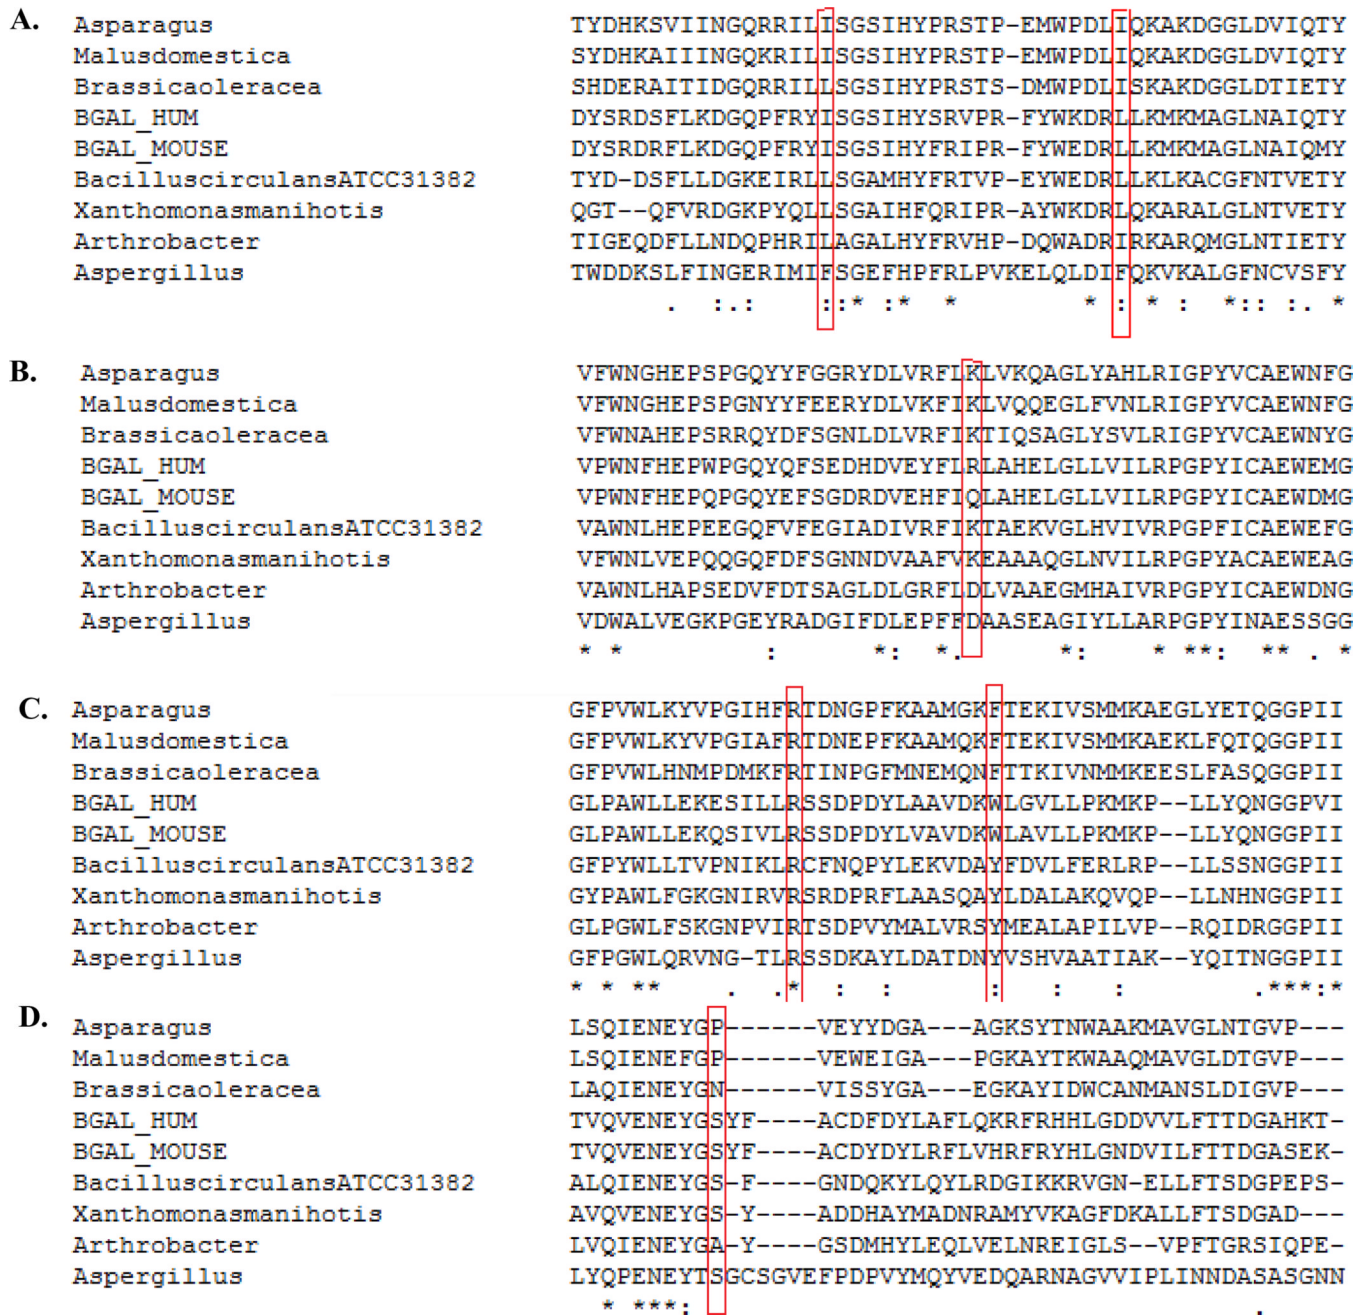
A.
Asparagus TYDHKSVIINGQRRILISGSIHYPRSTP-EMWPDLIQKAKDGGLDVIQTY
Malusdomestica SYDHKAIIINGQKRILISGSIHYPRSTP-EMWPDLIQKAKDGGLDVIQTY
Brassicaoleracea SHDERAITIDGQRRILLSGSIHYPRSTS-DMWPDLISKAKDGGLDTIETY
BGAL_HUM DYSRDSFLKDGQPFRYISGSIHYSRVPR-FYWKDRLLKMKMAGLNAIQTY
BGAL_MOUSE DYSRDRFLKDGQPFRYISGSIHYFRIPR-FYWEDRLLKMKMAGLNAIQMY
BacilluscirculansATCC31382 TYD-DSFLLDGKEIRLLSGAMHYFRTVP-EYWEDRLLKLKACGFNTVETY
Xanthomonasmanihotis QGT--QFVRDGKPYQLLSGAIHFQRIPR-AYWKDRLQKARALGLNTVETY
Arthrobacter TIGEQDFLLNDQPHRILAGALHYFRVHP-DQWADRIRKARQMGLNTIETY
Aspergillus TWDDKSLFINGERIMIFSGEFHPFRLPVKELQLDIFQKVKALGFNCVSFY
. :.: ::* :* * * : * : *:: :. *

B.
Asparagus VFWNGHEPSPGQYYFGGRYDLVRFIKLVKQAGLYAHLRIGPYVCAEWNFG
Malusdomestica VFWNGHEPSPGNYYFEERYDLVKFIKLVQQEGLFVNLRIGPYVCAEWNFG
Brassicaoleracea VFWNAHEPSRRQYDFSGNLDLVRFIKTIQSAGLYSVLRIGPYVCAEWNYG
BGAL_HUM VPWNFHEPWPGQYQFSEDHDVEYFLRLAHELGLLVILRPGPYICAEWEMG
BGAL_MOUSE VPWNFHEPQPGQYEFSGDRDVEHFIQLAHELGLLVILRPGPYICAEWDMG
BacilluscirculansATCC31382 VAWNLHEPEEGQFVFEGIADIVRFIKTAEKVGLHVIVRPGPFICAEWEFG
Xanthomonasmanihotis VFWNLVEPQQGQFDFSGNNDVAAFVKEAAAQGLNVILRPGPYACAEWEAG
Arthrobacter VAWNLHAPSEDVFDTSAGLDLGRFLDLVAAEGMHAIVRPGPYICAEWDNG
Aspergillus VDWALVEGKPGEYRADGIFDLEPFFDAASEAGIYLLARPGPYINAESSGG
* * : *: *. *: * **: ** . *

C.
Asparagus GFPVWLKYVPGIHFRTDNGPFKAAMGKFTEKIVSMMKAEGLYETQGGPII
Malusdomestica GFPVWLKYVPGIAFRTDNEPFKAAMQKFTEKIVSMMKAEKLFQTQGGPII
Brassicaoleracea GFPVWLHNMPDMKFRTINPGFMNEMQNFTTKIVNMMKEESLFASQGGPII
BGAL_HUM GLPAWLLEKESILLRSSDPDYLAAVDKWLGVLLPKMKP--LLYQNGGPVI
BGAL_MOUSE GLPAWLLEKQSIVLRSSDPDYLVAVDKWLAVLLPKMKP--LLYQNGGPII
BacilluscirculansATCC31382 GFPYWLLTVPNIKLRCFNQPYLEKVDAYFDVLFERLRP--LLSSNGGPII
Xanthomonasmanihotis GYPAWLFGKGNIRVRSRDPRFLAASQAYLDALAKQVQP--LLNHNGGPII
Arthrobacter GLPGWLFSKGNPVIRTSDPVYMALVRSYMEALAPILVP--RQIDRGGPII
Aspergillus GFPGWLQRVNG-TLRSSDKAYLDATDNYVSHVAATIAK--YQITNGGPII
* * ** . .* : : : : : .***:*

D.
Asparagus LSQIENEYGP------VEYYDGA---AGKSYTNWAAKMAVGLNTGVP---
Malusdomestica LSQIENEFGP------VEWEIGA---PGKAYTKWAAQMAVGLDTGVP---
Brassicaoleracea LAQIENEYGN------VISSYGA---EGKAYIDWCANMANSLDIGVP---
BGAL_HUM TVQVENEYGSYF----ACDFDYLAFLQKRFRHHLGDDVVLFTTDGAHKT-
BGAL_MOUSE TVQVENEYGSYF----ACDYDYLRFLVHRFRYHLGNDVILFTTDGASEK-
BacilluscirculansATCC31382 ALQIENEYGS-F----GNDQKYLQYLRDGIKKRVGN-ELLFTSDGPEPS-
Xanthomonasmanihotis AVQVENEYGS-Y----ADDHAYMADNRAMYVKAGFDKALLFTSDGAD---
Arthrobacter LVQIENEYGA-Y----GSDMHYLEQLVELNREIGLS--VPFTGRSIQPE-
Aspergillus LYQPENEYTSGCSGVEFPDPVYMQYVEDQARNAGVVIPLINNDASASGNN
* ***: .